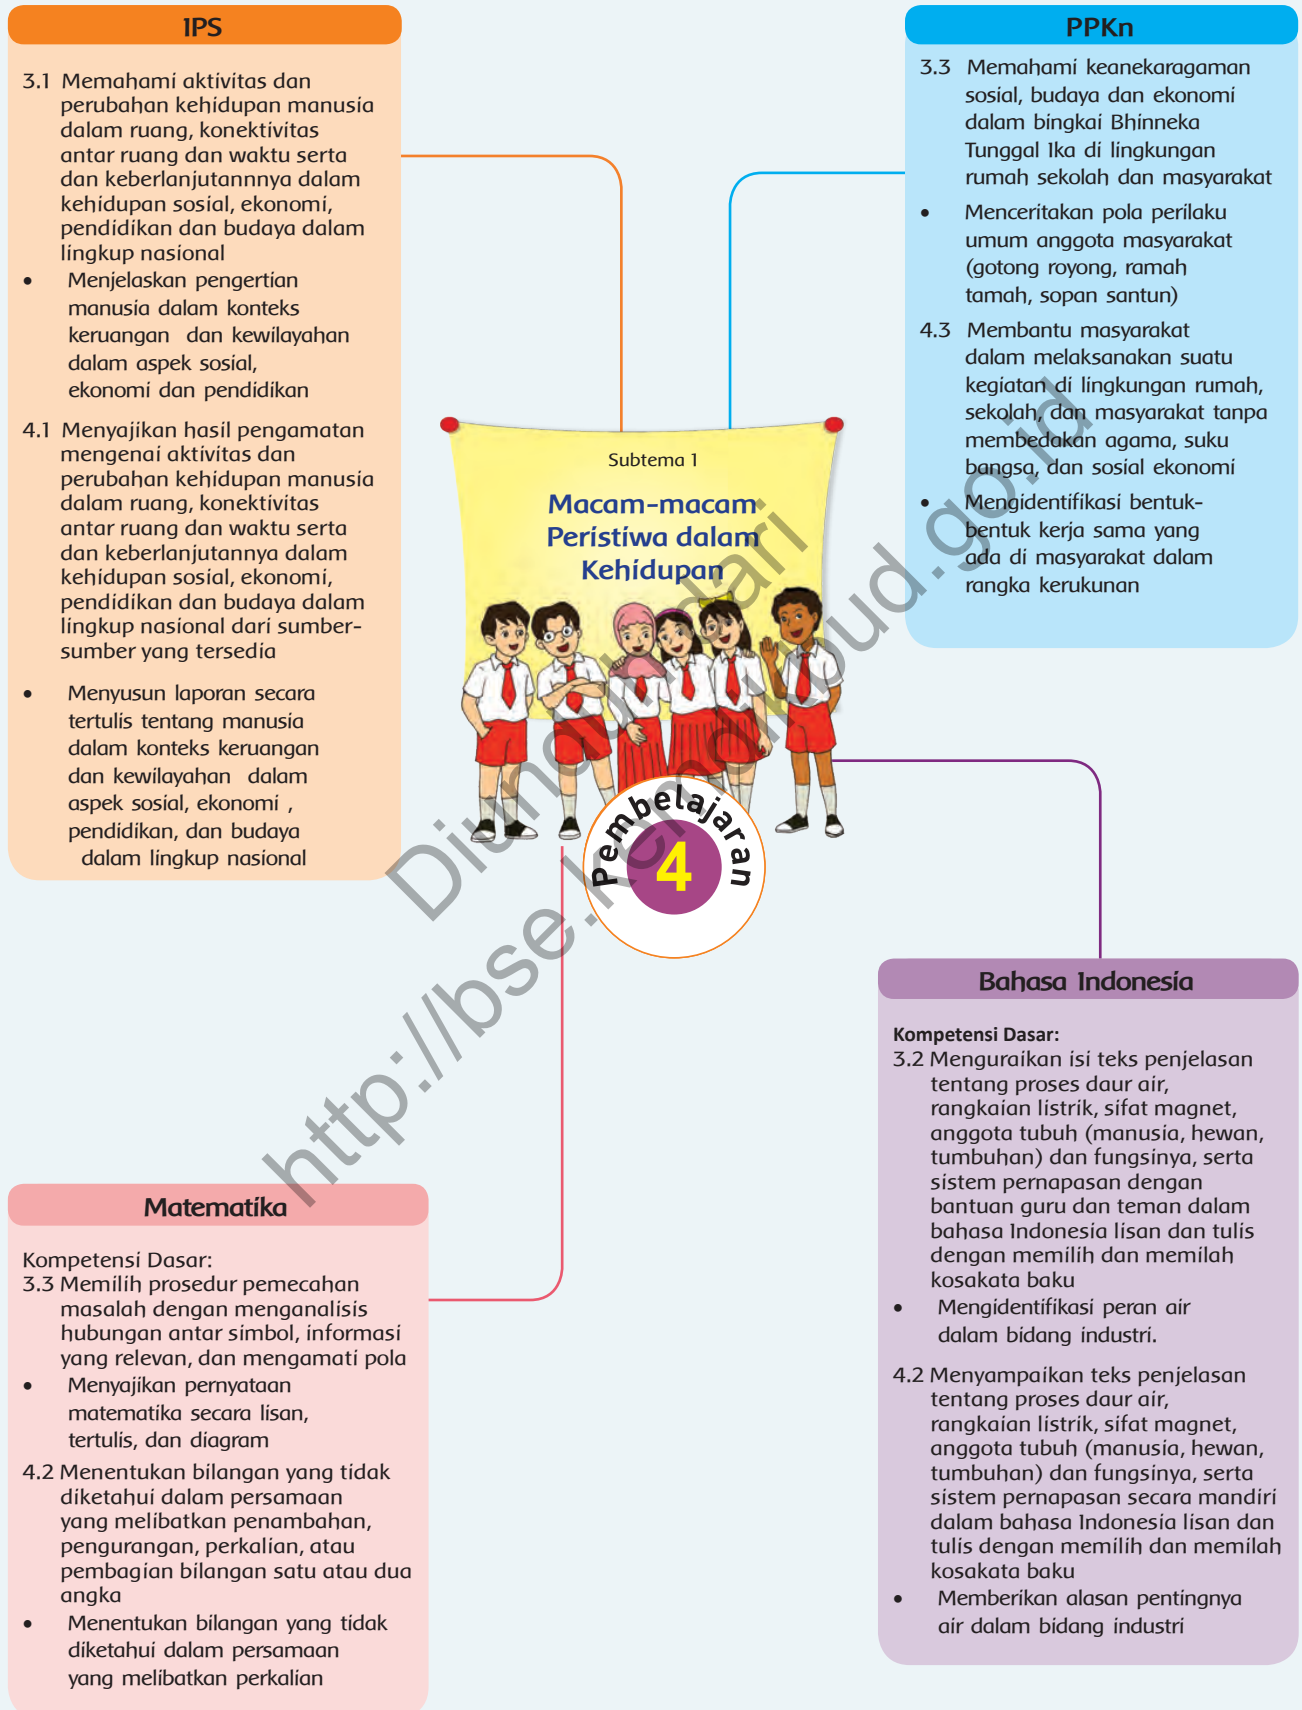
IPS

3.1 Memahami aktivitas dan perubahan kehidupan manusia dalam ruang, konektivitas antar ruang dan waktu serta dan keberlanjutannnya dalam kehidupan sosial, ekonomi, pendidikan dan budaya dalam lingkup nasional

- Menjelaskan pengertian manusia dalam konteks keruangan dan kewilayahan dalam aspek sosial, ekonomi dan pendidikan

4.1 Menyajikan hasil pengamatan mengenai aktivitas dan perubahan kehidupan manusia dalam ruang, konektivitas antar ruang dan waktu serta dan keberlanjutannya dalam kehidupan sosial, ekonomi, pendidikan dan budaya dalam lingkup nasional dari sumber-sumber yang tersedia

- Menyusun laporan secara tertulis tentang manusia dalam konteks keruangan dan kewilayahan dalam aspek sosial, ekonomi , pendidikan, dan budaya dalam lingkup nasional

PPKn

3.3 Memahami keanekaragaman sosial, budaya dan ekonomi dalam bingkai Bhinneka Tunggal Ika di lingkungan rumah sekolah dan masyarakat

- Menceritakan pola perilaku umum anggota masyarakat (gotong royong, ramah tamah, sopan santun)

4.3 Membantu masyarakat dalam melaksanakan suatu kegiatan di lingkungan rumah, sekolah, dan masyarakat tanpa membedakan agama, suku bangsa, dan sosial ekonomi

- Mengidentifikasi bentuk-bentuk kerja sama yang ada di masyarakat dalam rangka kerukunan

Subtema 1

Macam-macam Peristiwa dalam Kehidupan

Pembelajaran 4

Diunduh dari http://bse.kemdikbud.go.id

Bahasa Indonesia

Kompetensi Dasar:
3.2 Menguraikan isi teks penjelasan tentang proses daur air, rangkaian listrik, sifat magnet, anggota tubuh (manusia, hewan, tumbuhan) dan fungsinya, serta sistem pernapasan dengan bantuan guru dan teman dalam bahasa Indonesia lisan dan tulis dengan memilih dan memilah kosakata baku

- Mengidentifikasi peran air dalam bidang industri.

4.2 Menyampaikan teks penjelasan tentang proses daur air, rangkaian listrik, sifat magnet, anggota tubuh (manusia, hewan, tumbuhan) dan fungsinya, serta sistem pernapasan secara mandiri dalam bahasa Indonesia lisan dan tulis dengan memilih dan memilah kosakata baku

- Memberikan alasan pentingnya air dalam bidang industri

Matematika

Kompetensi Dasar:
3.3 Memilih prosedur pemecahan masalah dengan menganalisis hubungan antar simbol, informasi yang relevan, dan mengamati pola

- Menyajikan pernyataan matematika secara lisan, tertulis, dan diagram

4.2 Menentukan bilangan yang tidak diketahui dalam persamaan yang melibatkan penambahan, pengurangan, perkalian, atau pembagian bilangan satu atau dua angka

- Menentukan bilangan yang tidak diketahui dalam persamaan yang melibatkan perkalian